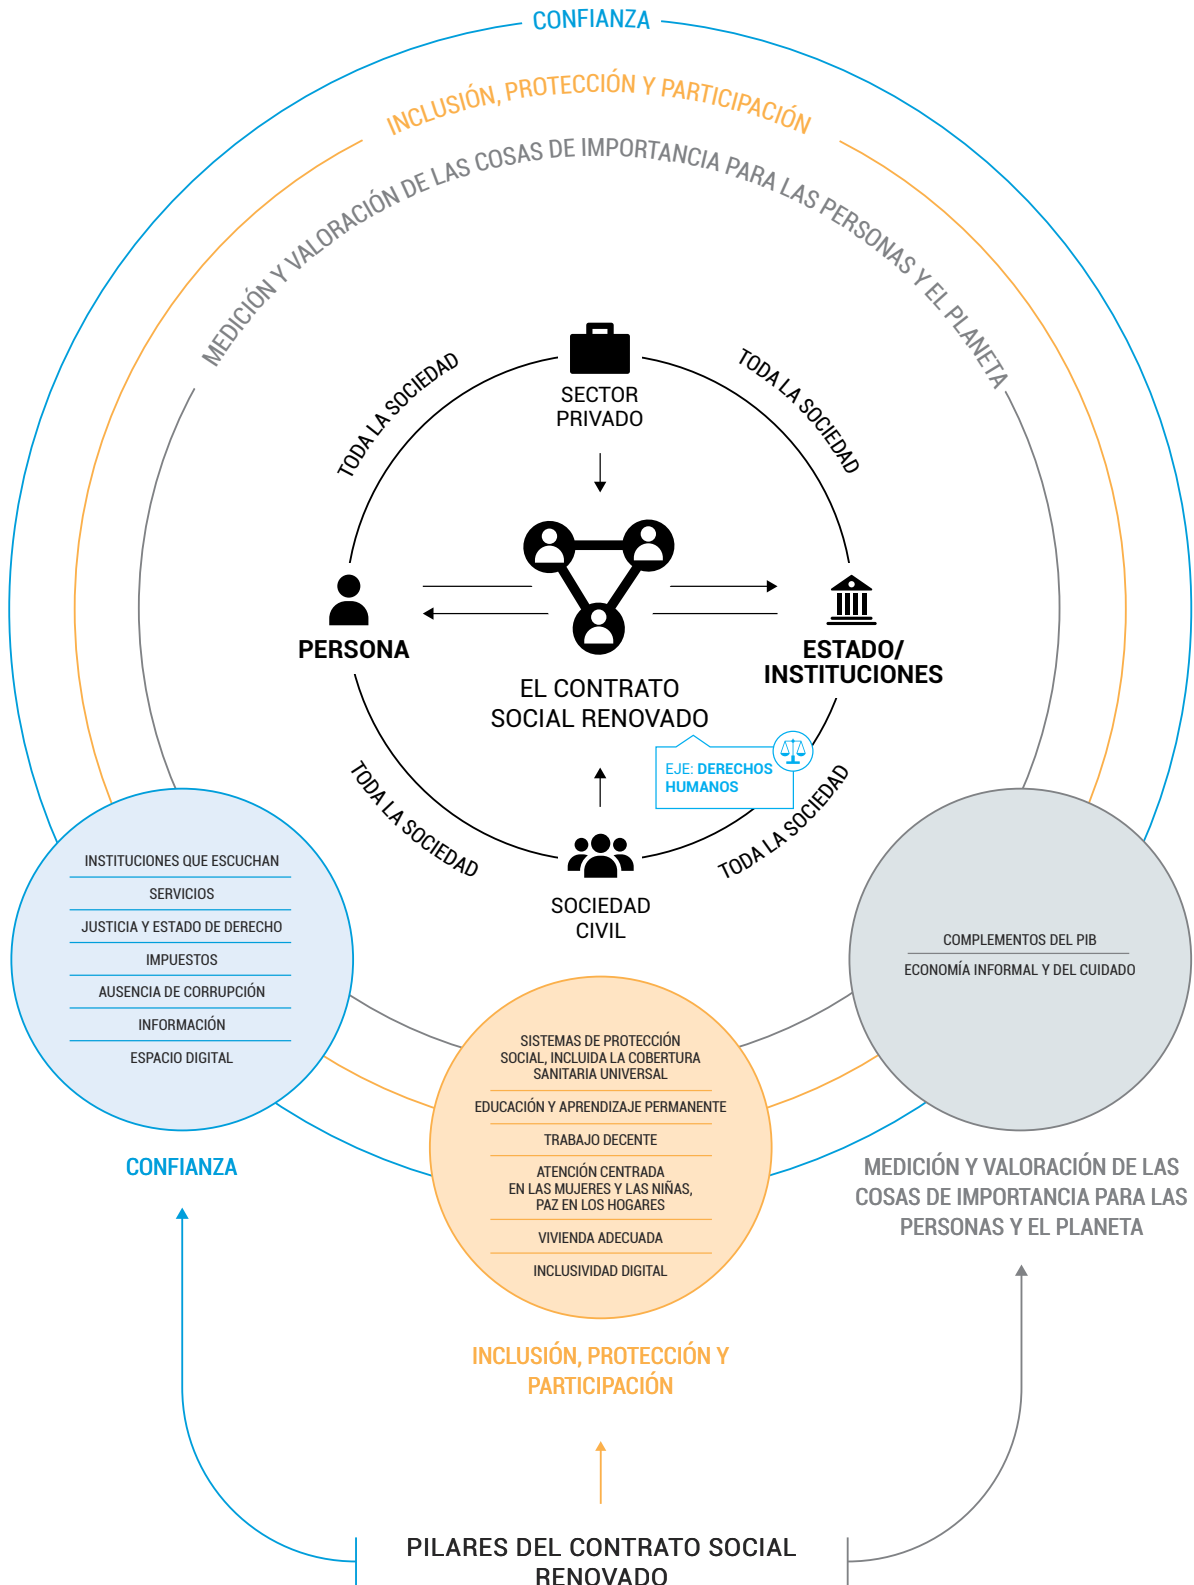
CONFIANZA

INCLUSIÓN, PROTECCIÓN Y PARTICIPACIÓN

MEDICIÓN Y VALORACIÓN DE LAS COSAS DE IMPORTANCIA PARA LAS PERSONAS Y EL PLANETA

SECTOR PRIVADO

TODA LA SOCIEDAD

TODA LA SOCIEDAD

PERSONA

EL CONTRATO SOCIAL RENOVADO

ESTADO/ INSTITUCIONES

EJE: DERECHOS HUMANOS

TODA LA SOCIEDAD

TODA LA SOCIEDAD

SOCIEDAD CIVIL

INSTITUCIONES QUE ESCUCHAN
SERVICIOS
JUSTICIA Y ESTADO DE DERECHO
IMPUESTOS
AUSENCIA DE CORRUPCIÓN
INFORMACIÓN
ESPACIO DIGITAL

COMPLEMENTOS DEL PIB
ECONOMÍA INFORMAL Y DEL CUIDADO

SISTEMAS DE PROTECCIÓN SOCIAL, INCLUIDA LA COBERTURA SANITARIA UNIVERSAL
EDUCACIÓN Y APRENDIZAJE PERMANENTE
TRABAJO DECENTE
ATENCIÓN CENTRADA EN LAS MUJERES Y LAS NIÑAS, PAZ EN LOS HOGARES
VIVIENDA ADECUADA
INCLUSIVIDAD DIGITAL

CONFIANZA

MEDICIÓN Y VALORACIÓN DE LAS COSAS DE IMPORTANCIA PARA LAS PERSONAS Y EL PLANETA

INCLUSIÓN, PROTECCIÓN Y PARTICIPACIÓN

PILARES DEL CONTRATO SOCIAL RENOVADO